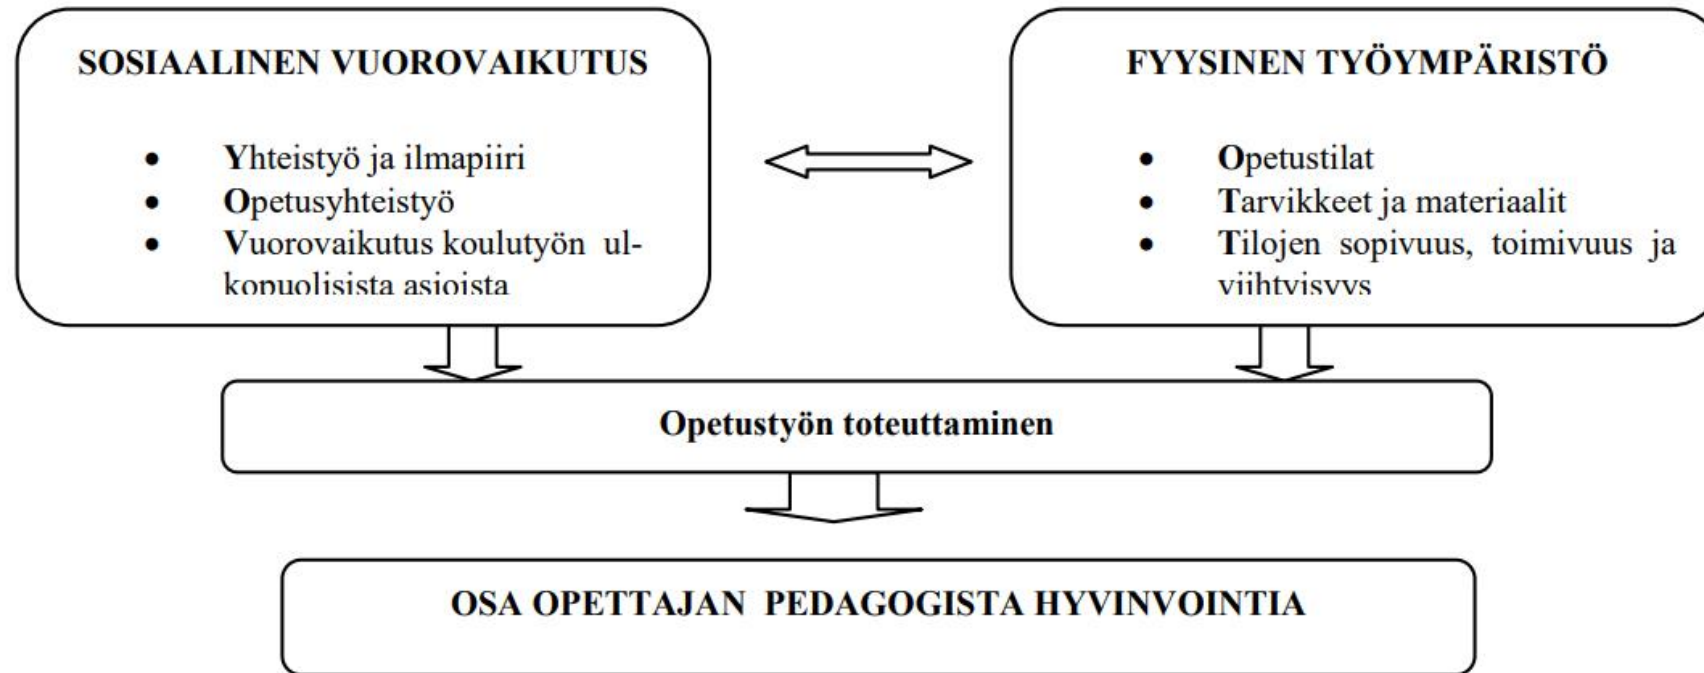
SOSIAALINEN VUOROVAIKUTUS

- Yhteistyö ja ilmapiiri
- Opetusyhteistyö
- Vuorovaikutus koulutyön ulkopuolisista asioista

FYYSINEN TYÖYMPÄRISTÖ

- Opetustilat
- Tarvikkeet ja materiaalit
- Tilojen sopivuus, toimivuus ja viihtyisyys

Opetustyön toteuttaminen

OSA OPETTAJAN PEDAGOGISTA HYVINVOINTIA